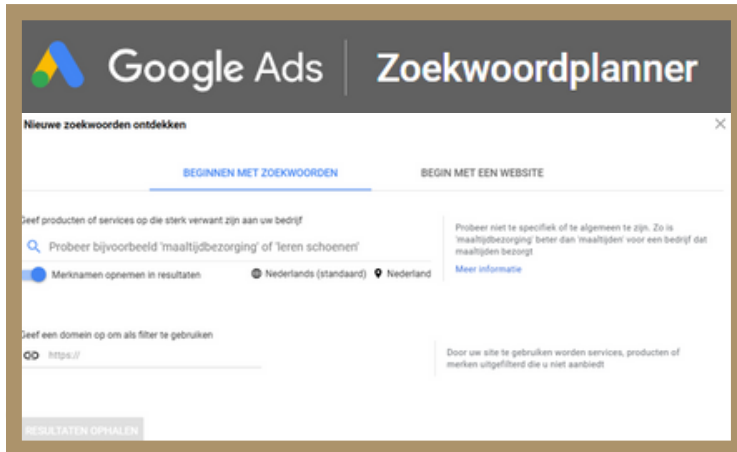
Google Ads | Zoekwoordplanner

Nieuwe zoekwoorden ontdekken

×

BEGINNEN MET ZOEKWOORDEN

BEGIN MET EEN WEBSITE

Geef producten of services op die sterk verwant zijn aan uw bedrijf

Probeer bijvoorbeeld 'maaltijdbezorging' of 'leren schoenen'

Merknamen opnemen in resultaten

Nederlands (standaard)

Nederland

Probeer niet te specifiek of te algemeen te zijn. Zo is 'maaltijdbezorging' beter dan 'maaltijden' voor een bedrijf dat maaltijden bezorgt

Meer informatie

Geef een domein op om als filter te gebruiken

https://

Door uw site te gebruiken worden services, producten of merken uitgefilterd die u niet aanbiedt

RESULTATEN OPHALEN